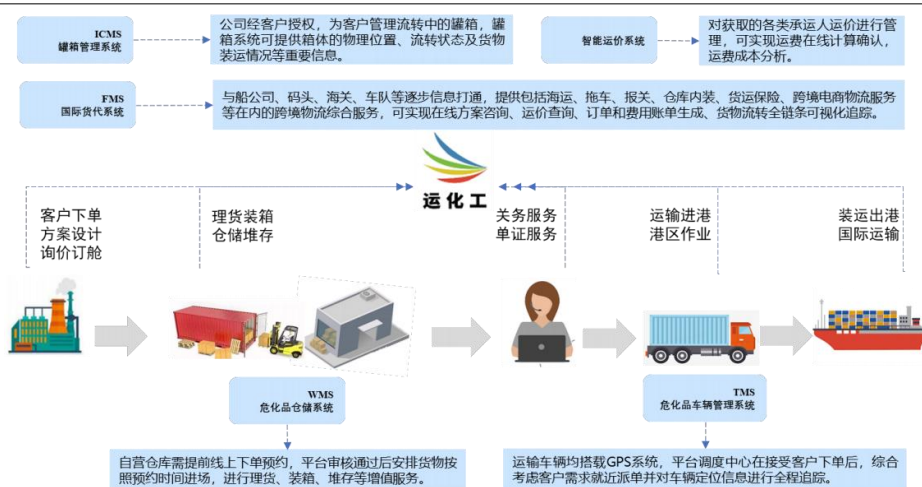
ICMS
罐箱管理系统

公司经客户授权，为客户管理流转中的罐箱，罐箱系统可提供箱体的物理位置、流转状态及货物装运情况等重要信息。

智能运价系统

对获取的各类承运人运价进行管理，可实现运费在线计算确认，运费成本分析。

FMS
国际货代系统

与船公司、码头、海关、车队等逐步信息打通，提供包括海运、拖车、报关、仓库内装、货运保险、跨境电商物流服务等在内的跨境物流综合服务，可实现在线方案咨询、运价查询、订单和费用账单生成、货物流转全链条可视化追踪。

运化工

客户下单
方案设计
询价订舱

理货装箱
仓储堆存

关务服务
单证服务

运输进港
港区作业

装运出港
国际运输

WMS
危化品仓储系统

TMS
危化品车辆管理系统

自营仓库需提前线上下单预约，平台审核通过后安排货物按照预约时间进场，进行理货、装箱、堆存等增值服务。

运输车辆均搭载GPS系统，平台调度中心在接受客户下单后，综合考虑客户需求就近派单并对车辆定位信息进行全程追踪。